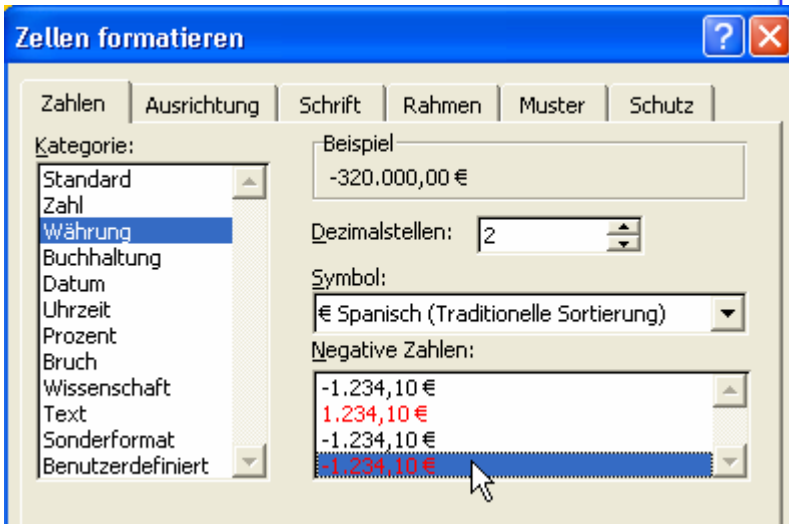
Zellen formatieren

Zahlen | Ausrichtung | Schrift | Rahmen | Muster | Schutz

Kategorie:
Standard
Zahl
Währung
Buchhaltung
Datum
Uhrzeit
Prozent
Bruch
Wissenschaft
Text
Sonderformat
Benutzerdefiniert

Beispiel
-320.000,00 €

Dezimalstellen: 2

Symbol:
€ Spanisch (Traditionelle Sortierung)

Negative Zahlen:
-1.234,10 €
1.234,10 €
-1.234,10 €
-1.234,10 €